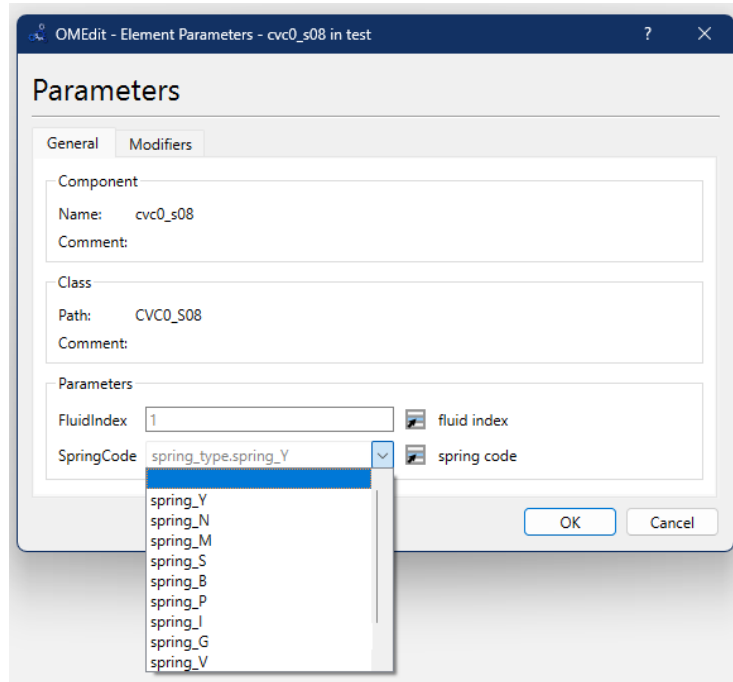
OMEdit - Element Parameters - cvc0_s08 in test ? ✕

Parameters

General Modifiers

Component
Name: cvc0_s08
Comment:

Class
Path: CVC0_S08
Comment:

Parameters
FluidIndex 1 fluid index
SpringCode spring_type.spring_Y spring code

spring_Y
spring_N
spring_M
spring_S
spring_B
spring_P
spring_I
spring_G
spring_V

OK Cancel